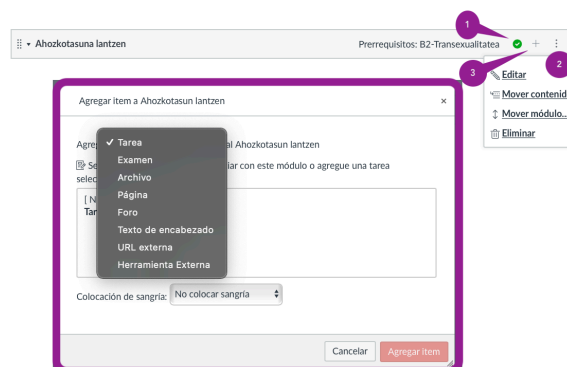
Ahozkotasuna lantzen

Prerrequisitos: B2-Transexualitatea

1

2

3

Editar

Mover contenid

Mover módulo...

Eliminar

Agregar ítem a Ahozkotasun lantzen

×

Agreg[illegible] al Ahozkotasun lantzen

Se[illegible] lar con este módulo o agregue una tarea selec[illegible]

[ N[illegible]
Tar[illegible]

✓ Tarea
Examen
Archivo
Página
Foro
Texto de encabezado
URL externa
Herramienta Externa

Colocación de sangría: No colocar sangría

Cancelar

Agregar ítem